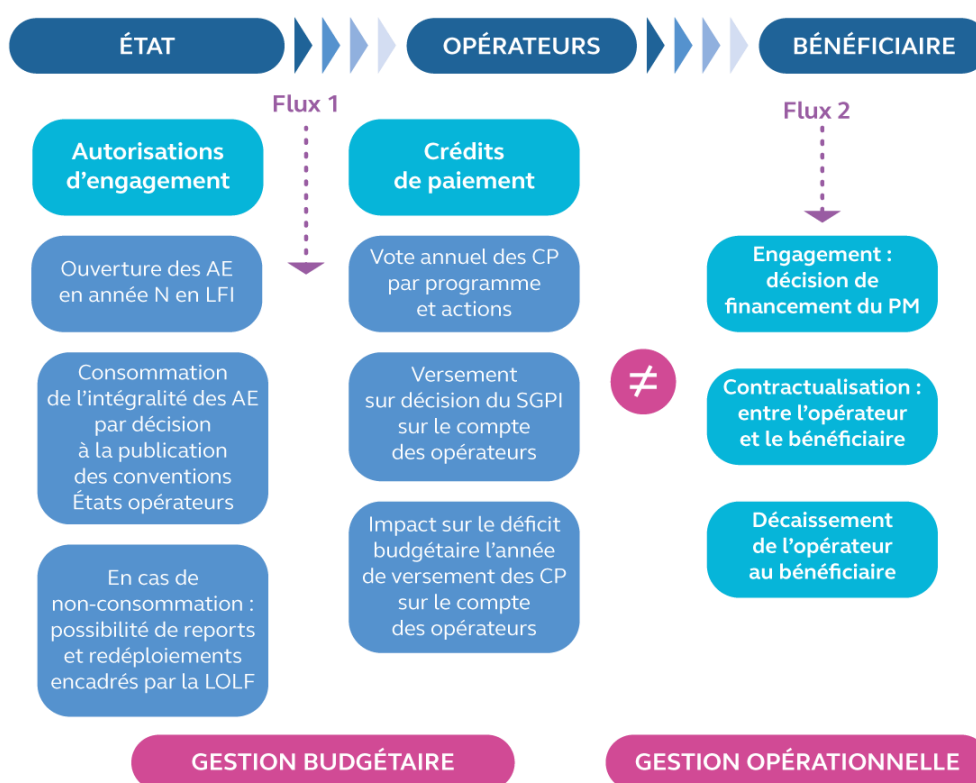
ÉTAT

OPÉRATEURS

BÉNÉFICIAIRE

Flux 1

Flux 2

Autorisations d'engagement

Ouverture des AE en année N en LFI

Consommation de l'intégralité des AE par décision à la publication des conventions États opérateurs

En cas de non-consommation : possibilité de reports et redéploiements encadrés par la LOLF

Crédits de paiement

Vote annuel des CP par programme et actions

Versement sur décision du SGPI sur le compte des opérateurs

Impact sur le déficit budgétaire l'année de versement des CP sur le compte des opérateurs

$\neq$

Engagement : décision de financement du PM

Contractualisation : entre l'opérateur et le bénéficiaire

Décaissement de l'opérateur au bénéficiaire

GESTION BUDGÉTAIRE

GESTION OPÉRATIONNELLE